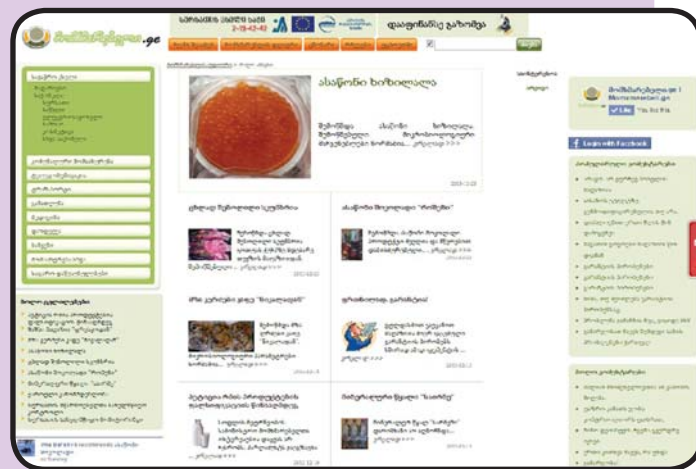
მომხმარებელი.ge

2-15-42-42

დაფინანსე გაზეთი

ძებნა

ახალი ხიზილალა

2013-12-20

ცხელი მემიდები ცეცხლით

აპრილის მოქალაქე "რომენი"

ჰერა პურის ვიდე "მოკლებით"

ფინანსური ბარომეტრი

Log in with Facebook

Like

Ana Barbakadze recommended სტუმარი მომხმარებელი